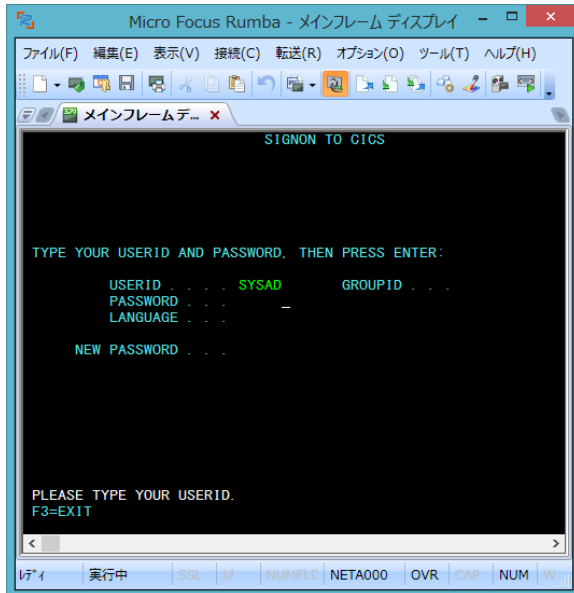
Micro Focus Rumba - メインフレーム ディスプレイ

ファイル(F) 編集(E) 表示(V) 接続(C) 転送(R) オプション(O) ツール(T) ヘルプ(H)

メインフレーム デ... ×

SIGNON TO CICS

TYPE YOUR USERID AND PASSWORD, THEN PRESS ENTER:

USERID . . . . SYSAD GROUPID . . .
PASSWORD . . .
LANGUAGE . . .

NEW PASSWORD . . .

PLEASE TYPE YOUR USERID.
F3=EXIT

ﾚﾃﾞｨ 実行中 SSL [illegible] NUMFLD NETA000 OVR CAP NUM W